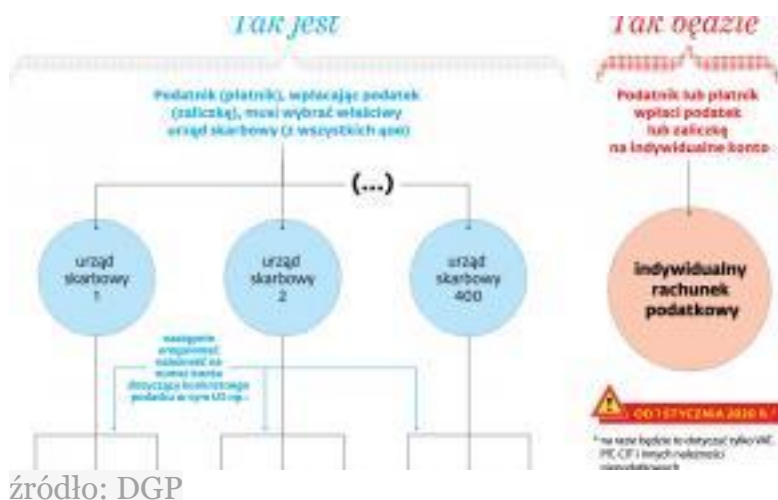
Tak jest

Tak będzie

Podatnik (płatnik), wpłacając podatek (zaliczkę), musi wybrać właściwy urząd skarbowy (z wszystkich 400)

(...)

urząd skarbowy 1

urząd skarbowy 2

urząd skarbowy 400

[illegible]

Podatnik lub płatnik wpłaci podatek lub zaliczkę na indywidualne konto

indywidualny rachunek podatkowy

OD 1 STYCZNIA 2020 R.

* na razie będzie to dotyczyć tylko VAT, PIT, CIT i innych należności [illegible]

źródło: DGP